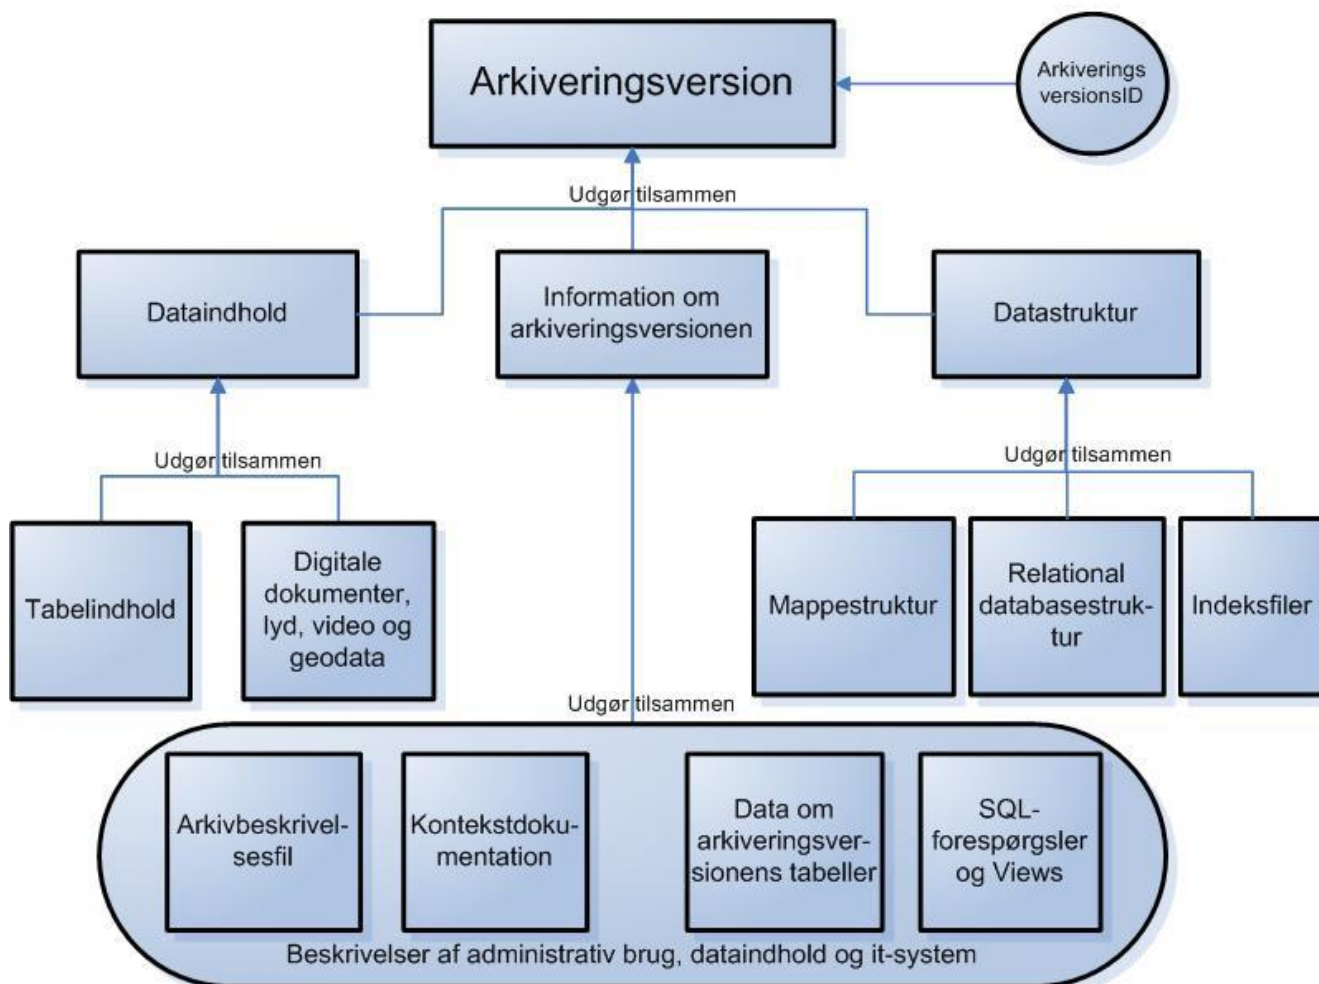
Arkiveringsversion

Arkiverings versionsID

Udgør tilsammen

Dataindhold

Information om arkiveringsversionen

Datastruktur

Udgør tilsammen

Udgør tilsammen

Tabelindhold

Digitale dokumenter, lyd, video og geodata

Mappestruktur

Relational databasestruktur

Indeksfiler

Udgør tilsammen

Arkivbeskrivelsesfil

Kontekstdokumentation

Data om arkiveringsversionens tabeller

SQL-forespørgsler og Views

Beskrivelser af administrativ brug, dataindhold og it-system